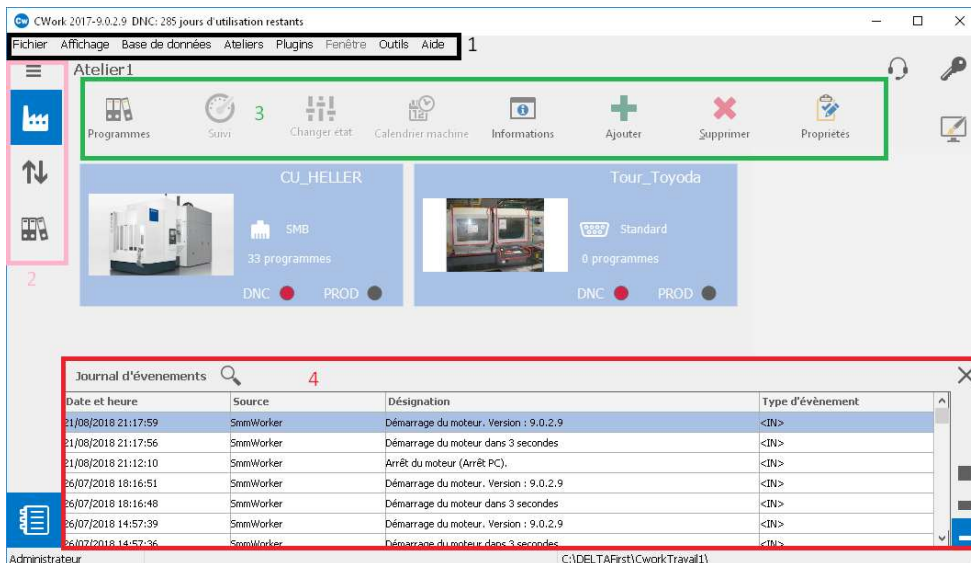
CWork 2017-9.0.2.9 DNC: 285 jours d'utilisation restants

Fichier Affichage Base de données Ateliers Plugins Fenêtre Outils Aide 1

Atelier1

Programmes Suivi 3 Changer etat Calendrier machine Informations Ajouter Supprimer Propriétés

CU_HELLER
SMB
33 programmes
DNC PROD

Tour_Toyoda
Standard
0 programmes
DNC PROD

2

Journal d'évenements 4

| Date et heure | Source | Désignation | Type d'évènement |
|---|---|---|---|
| 21/08/2018 21:17:59 | SmmWorker | Démarrage du moteur. Version : 9.0.2.9 | <IN> |
| 21/08/2018 21:17:56 | SmmWorker | Démarrage du moteur dans 3 secondes | <IN> |
| 21/08/2018 21:12:10 | SmmWorker | Arrêt du moteur (Arrêt PC). | <IN> |
| 26/07/2018 18:16:51 | SmmWorker | Démarrage du moteur. Version : 9.0.2.9 | <IN> |
| 26/07/2018 18:16:48 | SmmWorker | Démarrage du moteur dans 3 secondes | <IN> |
| 26/07/2018 14:57:39 | SmmWorker | Démarrage du moteur. Version : 9.0.2.9 | <IN> |
| 26/07/2018 14:57:36 | SmmWorker | Démarrage du moteur dans 3 secondes | <IN> |

Administrateur C:\DELTAFirst\CworkTravail1\